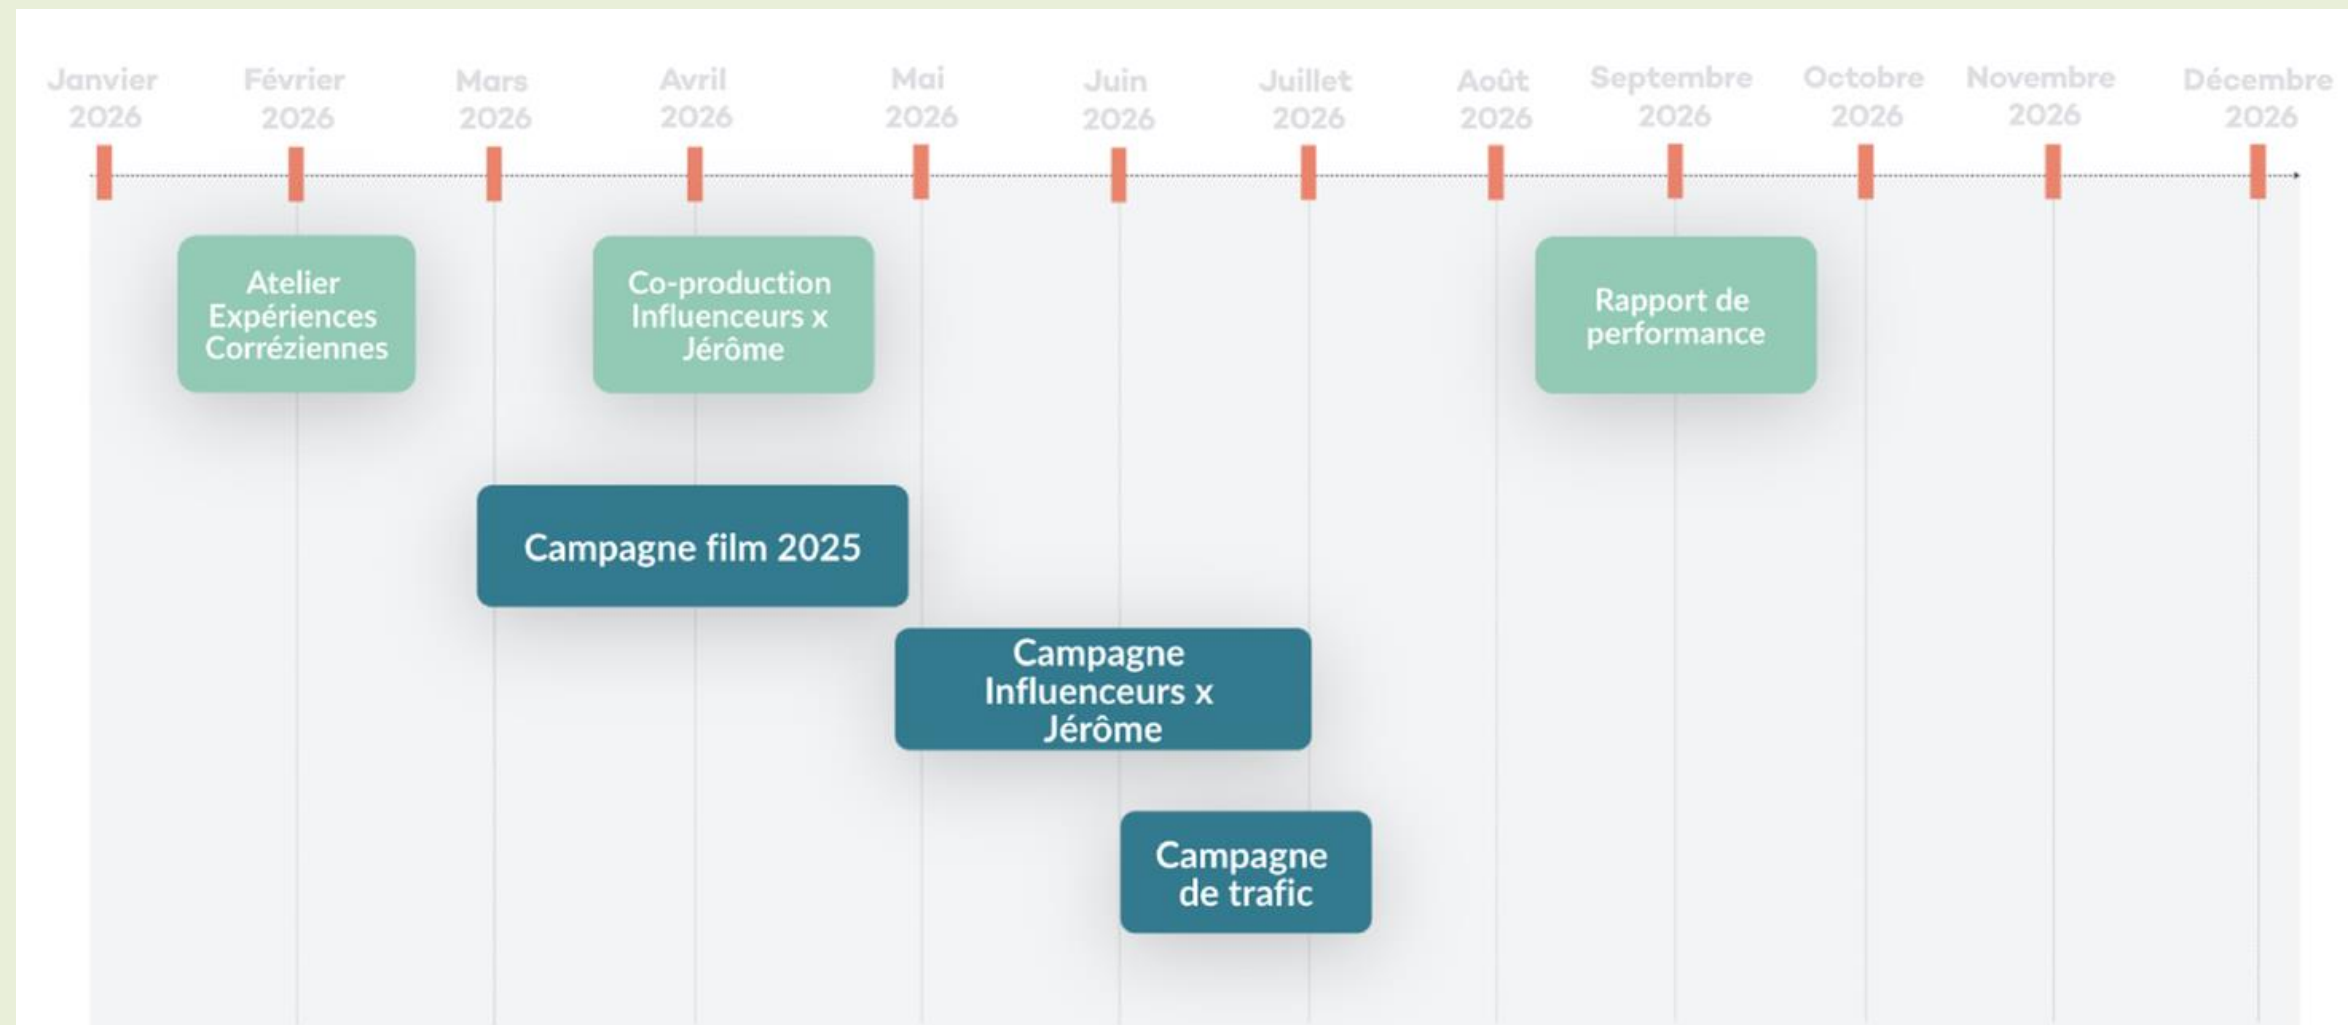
Janvier 2026

Février 2026

Mars 2026

Avril 2026

Mai 2026

Juin 2026

Juillet 2026

Août 2026

Septembre 2026

Octobre 2026

Novembre 2026

Décembre 2026

Atelier Expériences Corréziennes

Co-production Influenceurs x Jérôme

Rapport de performance

Campagne film 2025

Campagne Influenceurs x Jérôme

Campagne de trafic